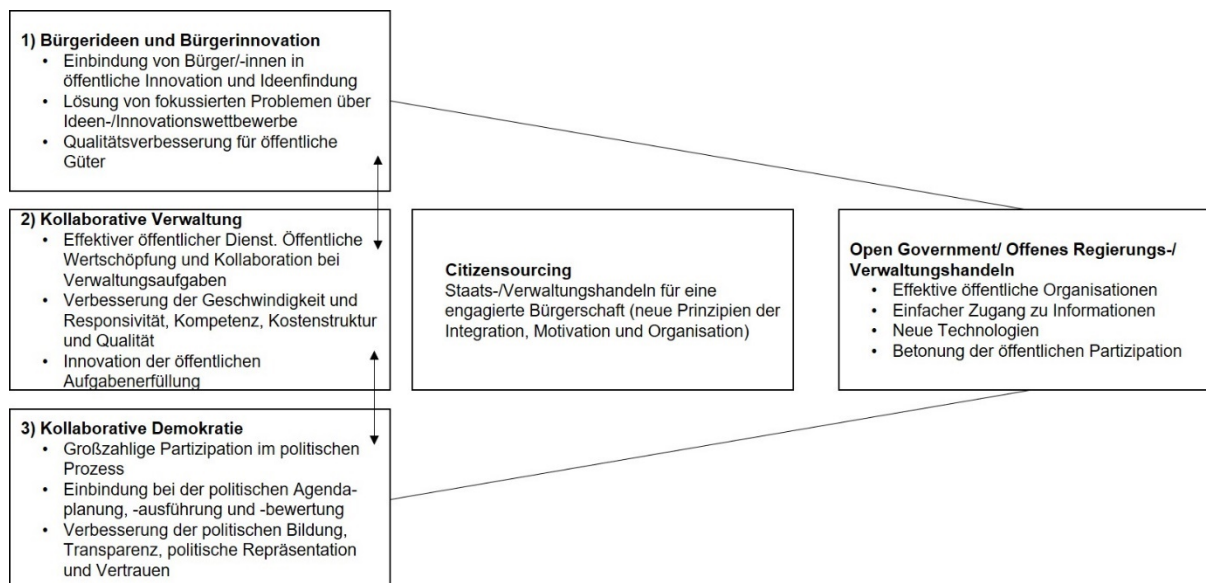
**1) Bürgerideen und Bürgerinnovation**
- Einbindung von Bürger/-innen in öffentliche Innovation und Ideenfindung
- Lösung von fokussierten Problemen über Ideen-/Innovationswettbewerbe
- Qualitätsverbesserung für öffentliche Güter

**2) Kollaborative Verwaltung**
- Effektiver öffentlicher Dienst. Öffentliche Wertschöpfung und Kollaboration bei Verwaltungsaufgaben
- Verbesserung der Geschwindigkeit und Responsivität, Kompetenz, Kostenstruktur und Qualität
- Innovation der öffentlichen Aufgabenerfüllung

**3) Kollaborative Demokratie**
- Großzahlige Partizipation im politischen Prozess
- Einbindung bei der politischen Agenda-planung, -ausführung und -bewertung
- Verbesserung der politischen Bildung, Transparenz, politische Repräsentation und Vertrauen

**Citizensourcing**
Staats-/Verwaltungshandeln für eine engagierte Bürgerschaft (neue Prinzipien der Integration, Motivation und Organisation)

**Open Government/ Offenes Regierungs-/ Verwaltungshandeln**
- Effektive öffentliche Organisationen
- Einfacher Zugang zu Informationen
- Neue Technologien
- Betonung der öffentlichen Partizipation